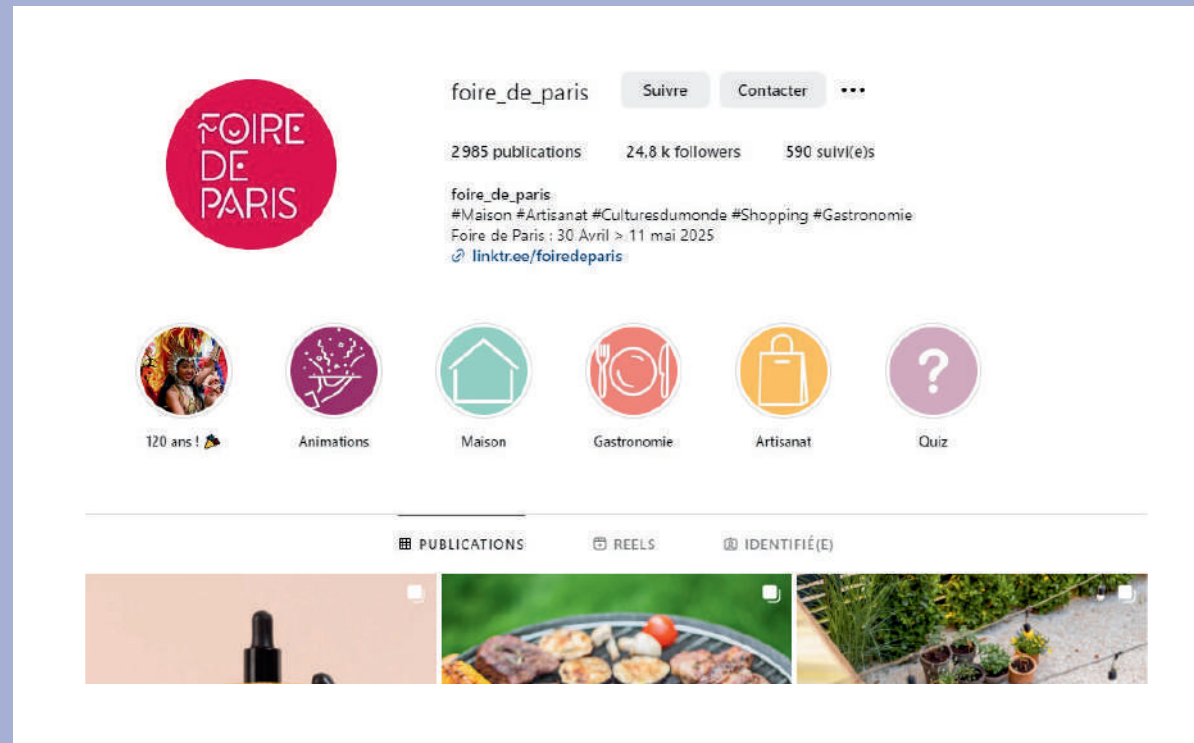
FOIRE DE PARIS

foire_de_paris Suivre Contacter •••

2 985 publications 24,8 k followers 590 suivi(e)s

foire_de_paris
#Maison #Artisanat #Culturesdumonde #Shopping #Gastronomie
Foire de Paris : 30 Avril > 11 mai 2025
linktr.ee/foiredeparis

120 ans ! 🎉 Animations Maison Gastronomie Artisanat Quiz

PUBLICATIONS REELS IDENTIFIÉ(E)